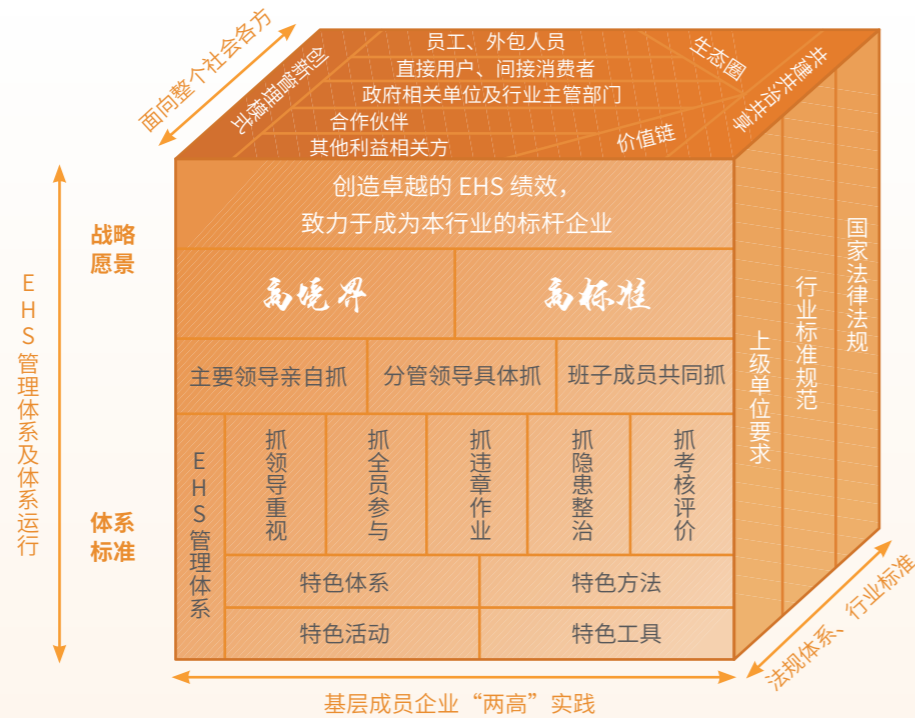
面向整个社会各方

创新管理模式

员工、外包人员
直接用户、间接消费者
政府相关单位及行业主管部门
合作伙伴
其他利益相关方

生态圈
价值链
共建共治共享

创造卓越的 EHS 绩效，
致力于成为本行业的标杆企业

高境界
高标准

主要领导亲自抓
分管领导具体抓
班子成员共同抓

EHS管理体系

抓领导重视
抓全员参与
抓违章作业
抓隐患整治
抓考核评价

特色体系
特色方法
特色活动
特色工具

上级单位要求
行业标准规范
国家法律法规

战略愿景
体系标准

EHS管理体系及体系运行

基层成员企业“两高”实践

法规体系、行业标准